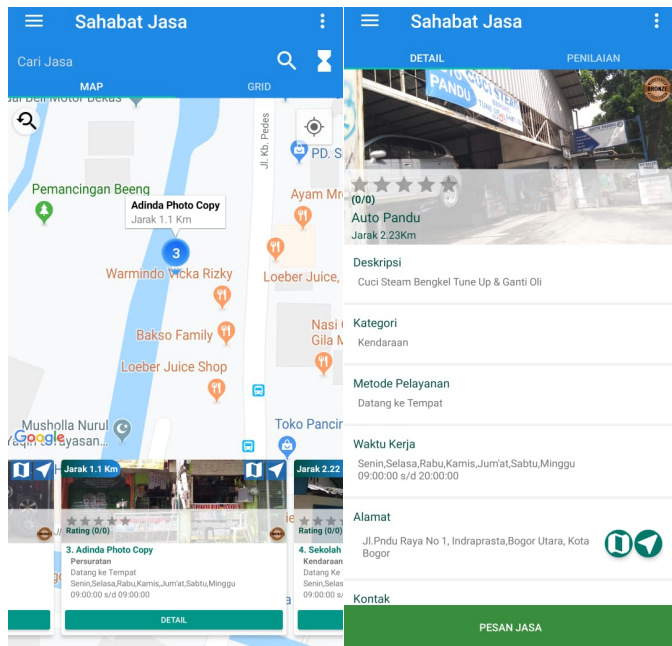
Sahabat Jasa

Cari Jasa

MAP GRID

Jl. Kb. Pedes

PD. S

Pemancingan Beeng

Adinda Photo Copy
Jarak 1.1 Km

3

Ayam Mr

Warmindo Vicka Rizky

Loeber Juice,

Bakso Family

Nasi Gila M

Loeber Juice Shop

Musholla Nurul Yayasan

Toko Pancin

Google

Jarak 1.1 Km

Jarak 2.22

Rating (0/0)

3. Adinda Photo Copy
Persuratan
Datang ke Tempat
Senin,Selasa,Rabu,Kamis,Jum'at,Sabtu,Minggu
09:00:00 s/d 09:00:00

DETAIL

4. Sekolah
Kendaraan
Datang Ke
Senin,Sela
09:00:00 s

Sahabat Jasa

DETAIL PENILAIAN

PANDU

BRONZE

(0/0)
Auto Pandu
Jarak 2.23Km

Deskripsi
Cuci Steam Bengkel Tune Up & Ganti Oli

Kategori
Kendaraan

Metode Pelayanan
Datang ke Tempat

Waktu Kerja
Senin,Selasa,Rabu,Kamis,Jum'at,Sabtu,Minggu
09:00:00 s/d 20:00:00

Alamat
Jl.Pndu Raya No 1, Indraprasta,Bogor Utara, Kota Bogor

Kontak

PESAN JASA